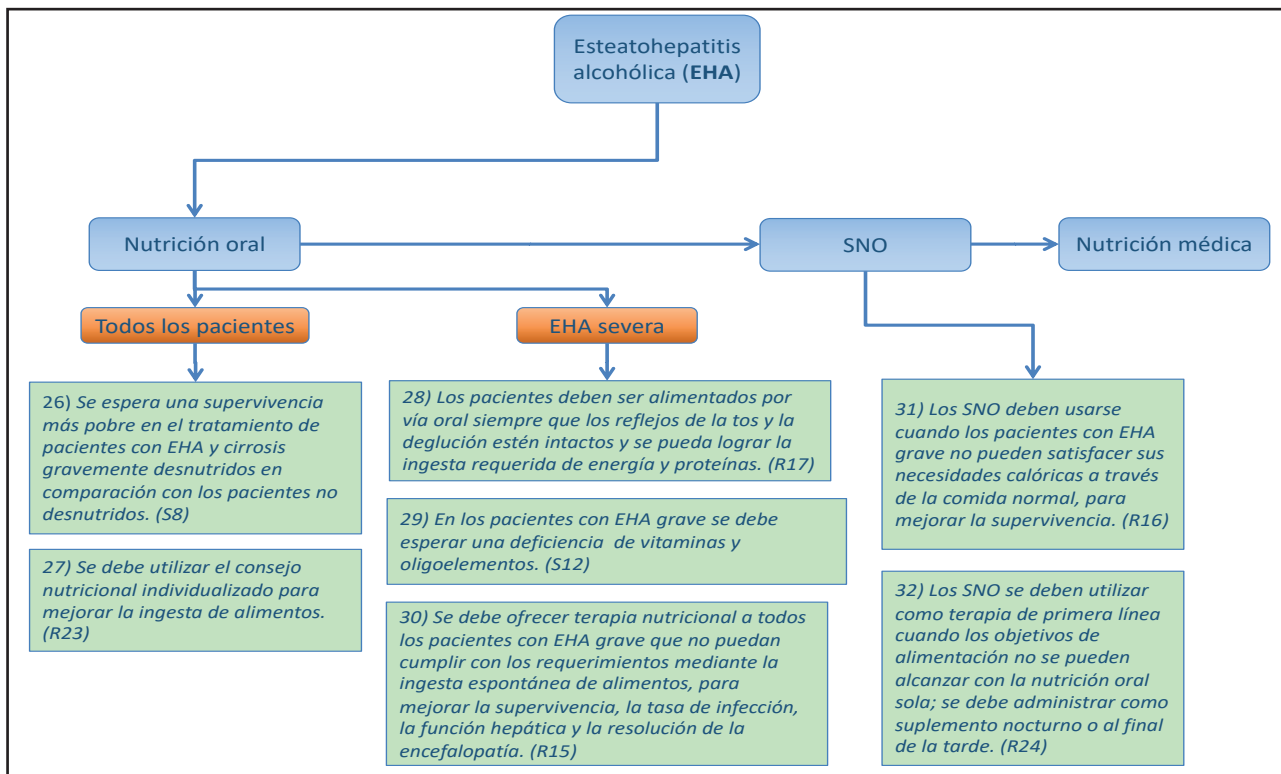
Esteatohepatitis alcohólica (**EHA**)

Nutrición oral

SNO

Nutrición médica

Todos los pacientes

EHA severa

26) *Se espera una supervivencia más pobre en el tratamiento de pacientes con EHA y cirrosis gravemente desnutridos en comparación con los pacientes no desnutridos. (S8)*

27) *Se debe utilizar el consejo nutricional individualizado para mejorar la ingesta de alimentos. (R23)*

28) *Los pacientes deben ser alimentados por vía oral siempre que los reflejos de la tos y la deglución estén intactos y se pueda lograr la ingesta requerida de energía y proteínas. (R17)*

29) *En los pacientes con EHA grave se debe esperar una deficiencia de vitaminas y oligoelementos. (S12)*

30) *Se debe ofrecer terapia nutricional a todos los pacientes con EHA grave que no puedan cumplir con los requerimientos mediante la ingesta espontánea de alimentos, para mejorar la supervivencia, la tasa de infección, la función hepática y la resolución de la encefalopatía. (R15)*

31) *Los SNO deben usarse cuando los pacientes con EHA grave no pueden satisfacer sus necesidades calóricas a través de la comida normal, para mejorar la supervivencia. (R16)*

32) *Los SNO se deben utilizar como terapia de primera línea cuando los objetivos de alimentación no se pueden alcanzar con la nutrición oral sola; se debe administrar como suplemento nocturno o al final de la tarde. (R24)*